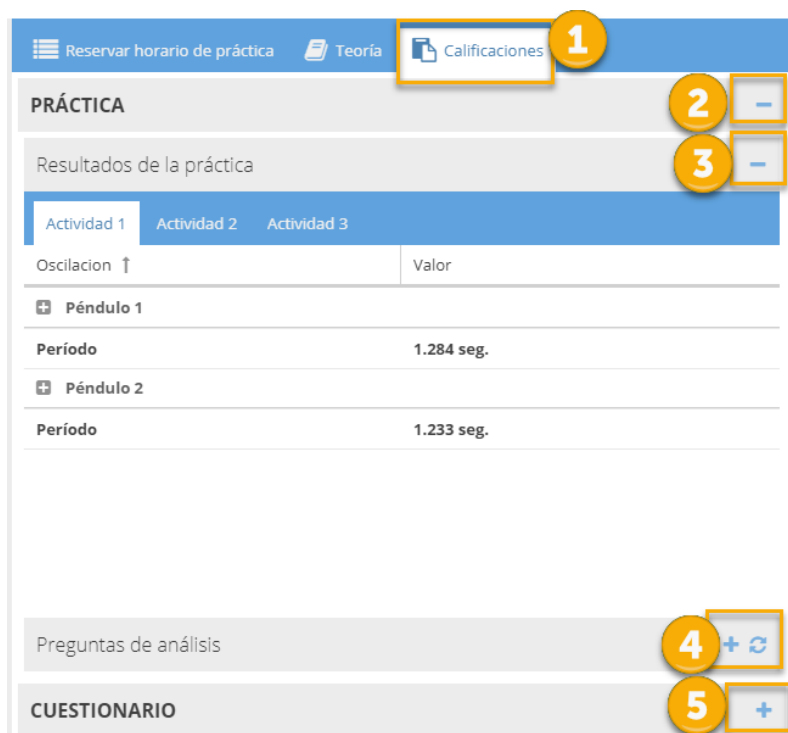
Reservar horario de práctica Teoría Calificaciones 1

PRÁCTICA 2 −

Resultados de la práctica 3 −

Actividad 1 Actividad 2 Actividad 3

| Oscilacion ↑ | Valor |
|---|---|
| Péndulo 1 | |
| Período | 1.284 seg. |
| Péndulo 2 | |
| Período | 1.233 seg. |

Preguntas de análisis 4 +

CUESTIONARIO 5 +